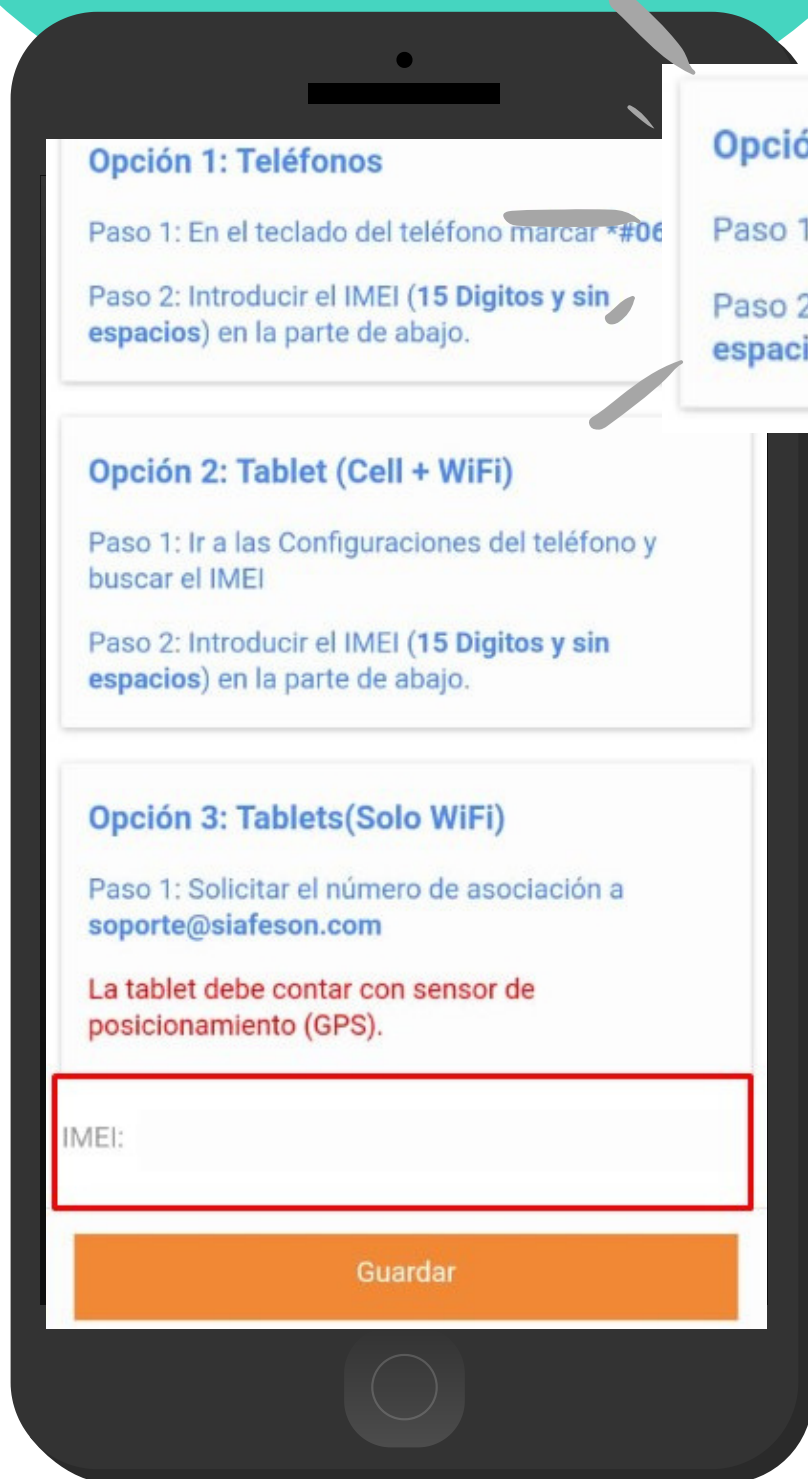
Opción 1: Teléfonos

Paso 1: En el teclado del teléfono marcar *#06

Paso 2: Introducir el IMEI (15 Digitos y sin espacios) en la parte de abajo.

Opció

Paso 1

Paso 2
espaci

Opción 2: Tablet (Cell + WiFi)

Paso 1: Ir a las Configuraciones del teléfono y buscar el IMEI

Paso 2: Introducir el IMEI (15 Digitos y sin espacios) en la parte de abajo.

Opción 3: Tablets(Solo WiFi)

Paso 1: Solicitar el número de asociación a soporte@siafeson.com

La tablet debe contar con sensor de posicionamiento (GPS).

IMEI:

Guardar